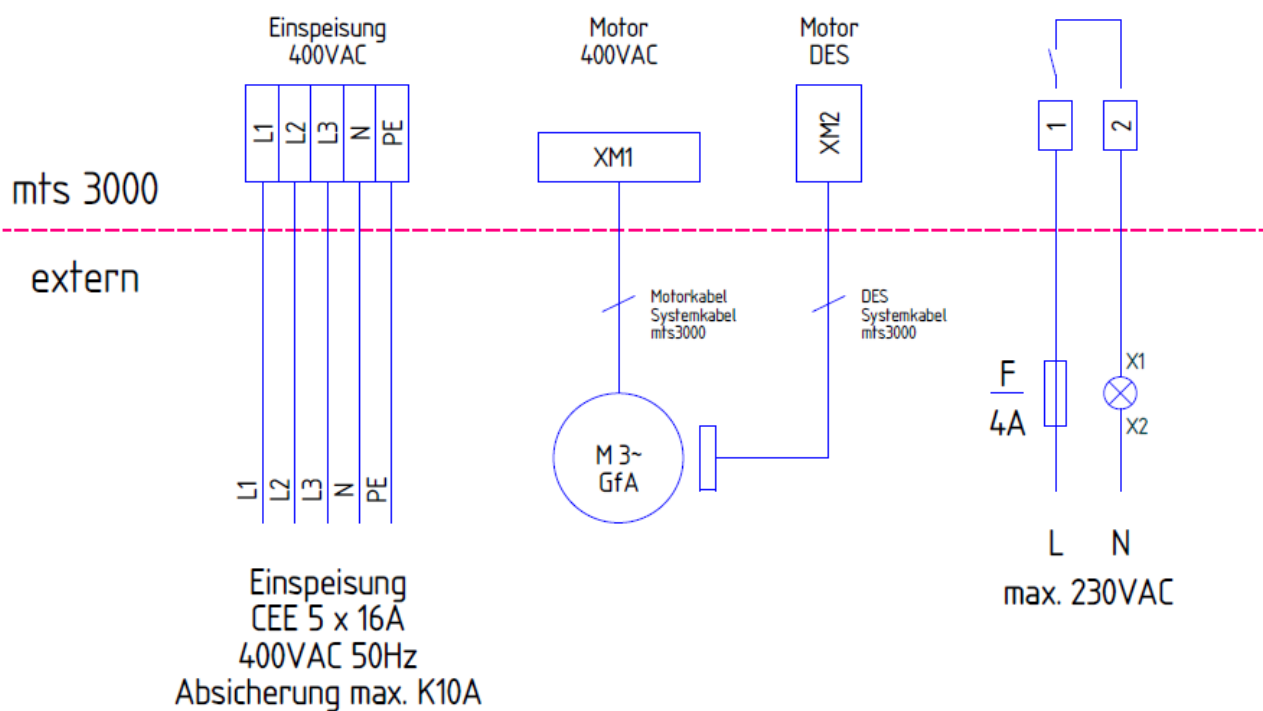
Einspeisung
400VAC

Motor
400VAC

Motor
DES

L1 L2 L3 N PE

XM1

XM2

1 2

mts 3000

extern

Motorkabel
Systemkabel
mts3000

DES
Systemkabel
mts3000

X1

F
4A

X2

M 3~
GfA

L1 L2 L3 N PE

L N
max. 230VAC

Einspeisung
CEE 5 x 16A
400VAC 50Hz
Absicherung max. K10A